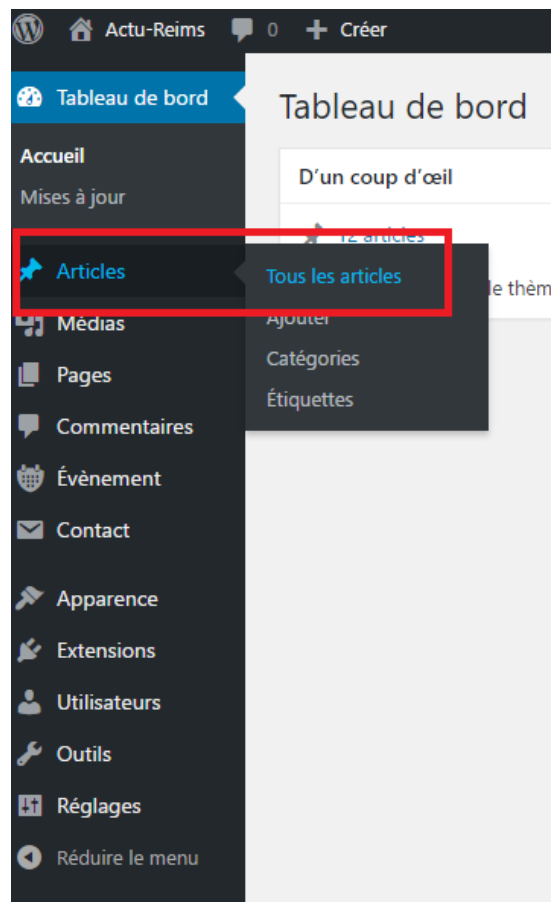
Actu-Reims 0 Créer

Tableau de bord

Accueil

Mises à jour

Articles

Médias

Pages

Commentaires

Évènement

Contact

Apparence

Extensions

Utilisateurs

Outils

Réglages

Réduire le menu

Tableau de bord

D'un coup d'œil

12 articles

le thèm

Tous les articles

Ajouter

Catégories

Étiquettes